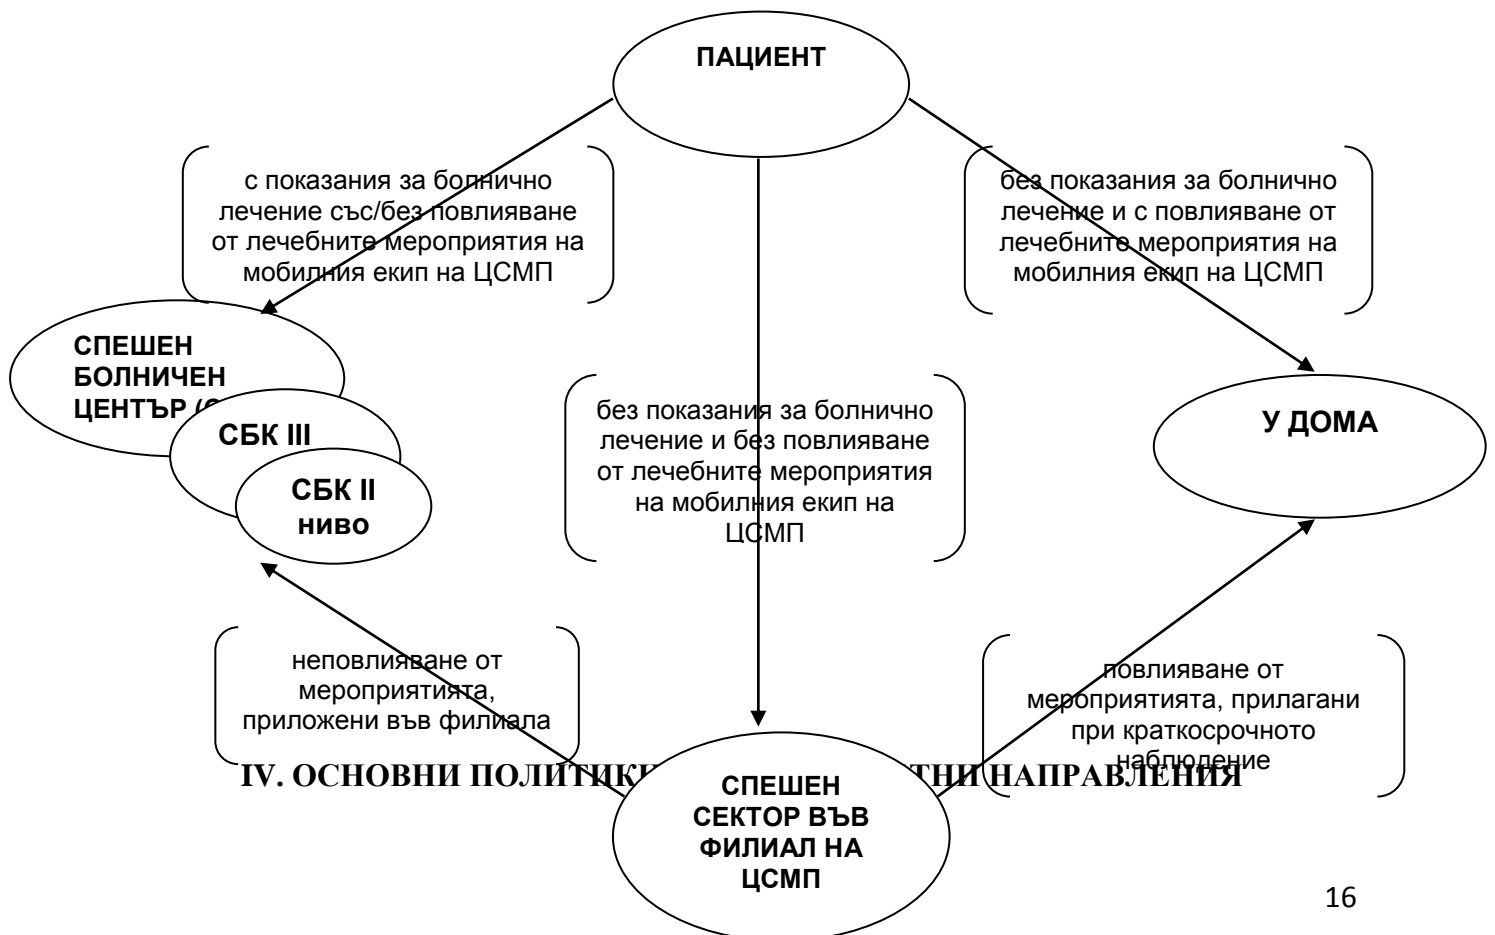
ПАЦИЕНТ

с показания за болнично лечение със/без повлияване от лечебните мероприятия на мобилния екип на ЦСМП

без показания за болнично лечение и с повлияване от лечебните мероприятия на мобилния екип на ЦСМП

СПЕШЕН БОЛНИЧЕН ЦЕНТЪР (С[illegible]

СБК III

СБК II ниво

без показания за болнично лечение и без повлияване от лечебните мероприятия на мобилния екип на ЦСМП

У ДОМА

неповлияване от мероприятията, приложени във филиала

повлияване от мероприятията, прилагани при краткосрочното наблюдение

IV. ОСНОВНИ ПОЛИТИК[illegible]ТНИ НАПРАВЛЕНИЯ

СПЕШЕН СЕКТОР ВЪВ ФИЛИАЛ НА ЦСМП

16